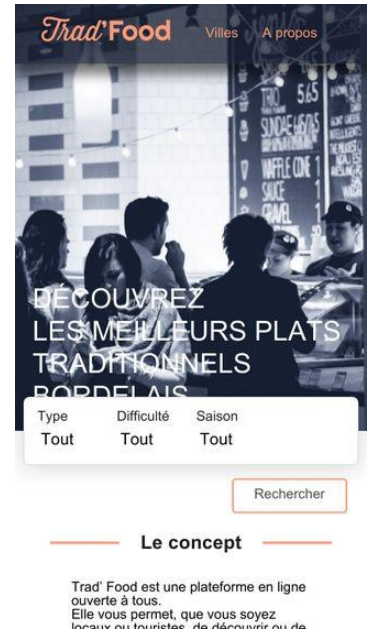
Trad'Food Villes A propos

DÉCOUVREZ LES MEILLEURS PLATS TRADITIONNELS BORDELAIS

| Type | Difficulté | Saison |
|---|---|---|
| Tout | Tout | Tout |

Rechercher

Le concept

Trad' Food est une plateforme en ligne ouverte à tous.
Elle vous permet, que vous soyez locaux ou touristes, de découvrir ou de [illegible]